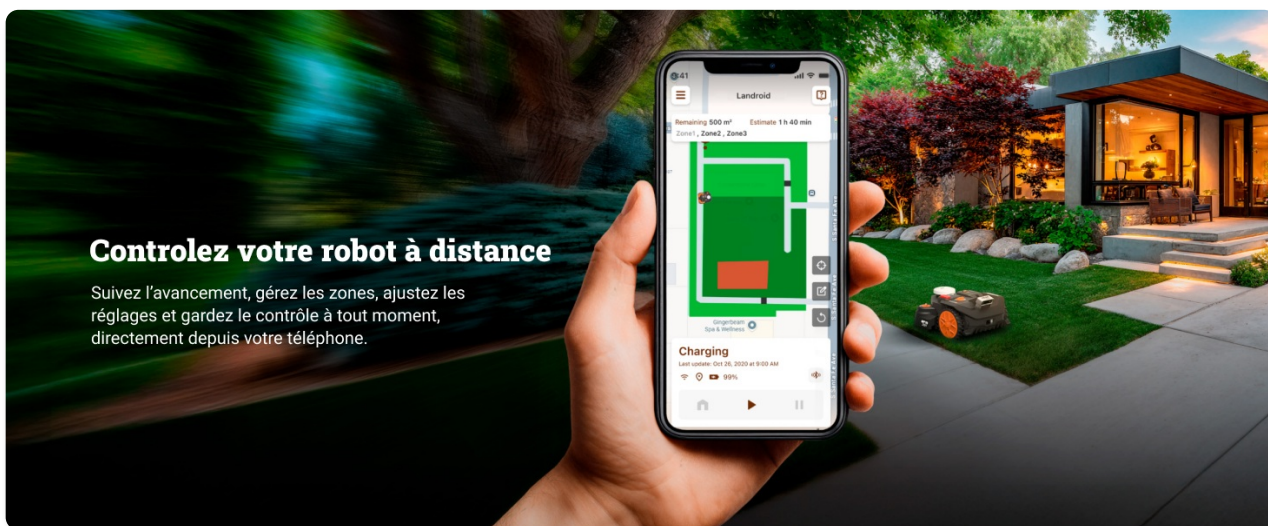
Controlez votre robot à distance

Suivez l'avancement, gérez les zones, ajustez les réglages et gardez le contrôle à tout moment, directement depuis votre téléphone.

9:41

Landroid

Remaining 500 m² Estimate 1 h 40 min

Zone1 , Zone2 , Zone3

Gingerbeam Spa & Wellness

Charging

Last update: Oct 26, 2020 at 9:00 AM

99%